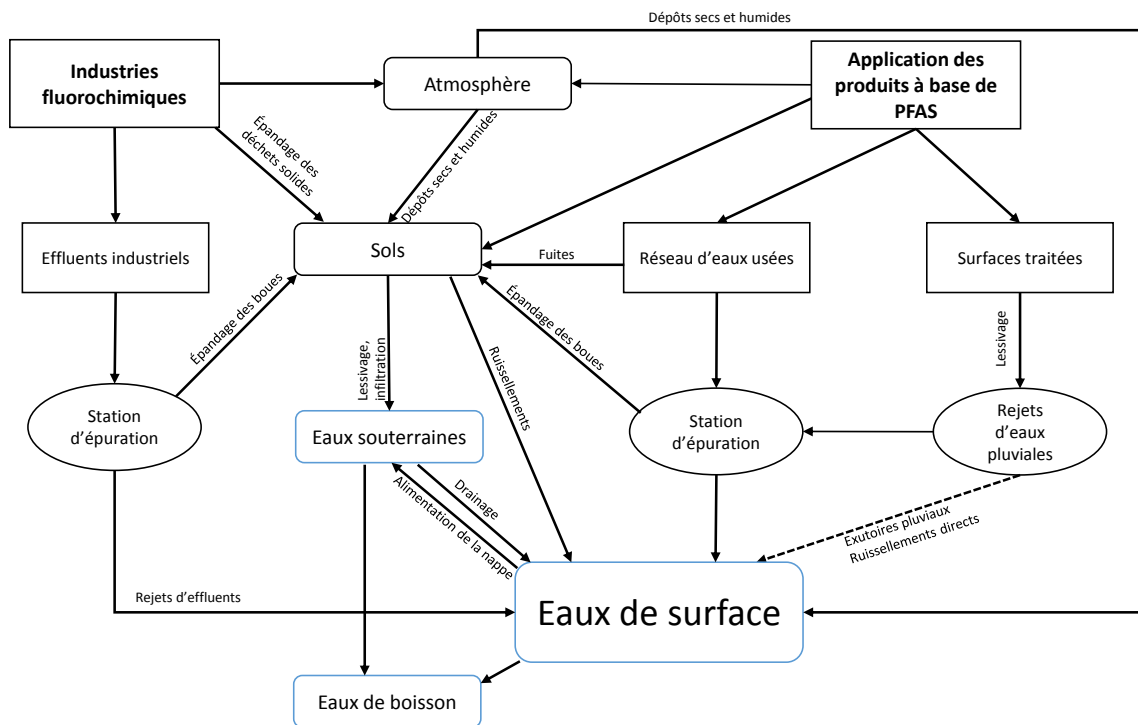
Dépôts secs et humides

Industries fluorochimiques

Atmosphère

Application des produits à base de PFAS

Épandage des déchets solides

Dépôts secs et humides

Effluents industriels

Sols

Fuites

Réseau d'eaux usées

Surfaces traitées

Épandage des boues

Lessivage, infiltration

Ruissellements

Épandage des boues

Lessivage

Station d'épuration

Eaux souterraines

Station d'épuration

Rejets d'eaux pluviales

Drainage

Alimentation de la nappe

Exutoires pluviaux
Ruissellements directs

Rejets d'effluents

Eaux de surface

Eaux de boisson